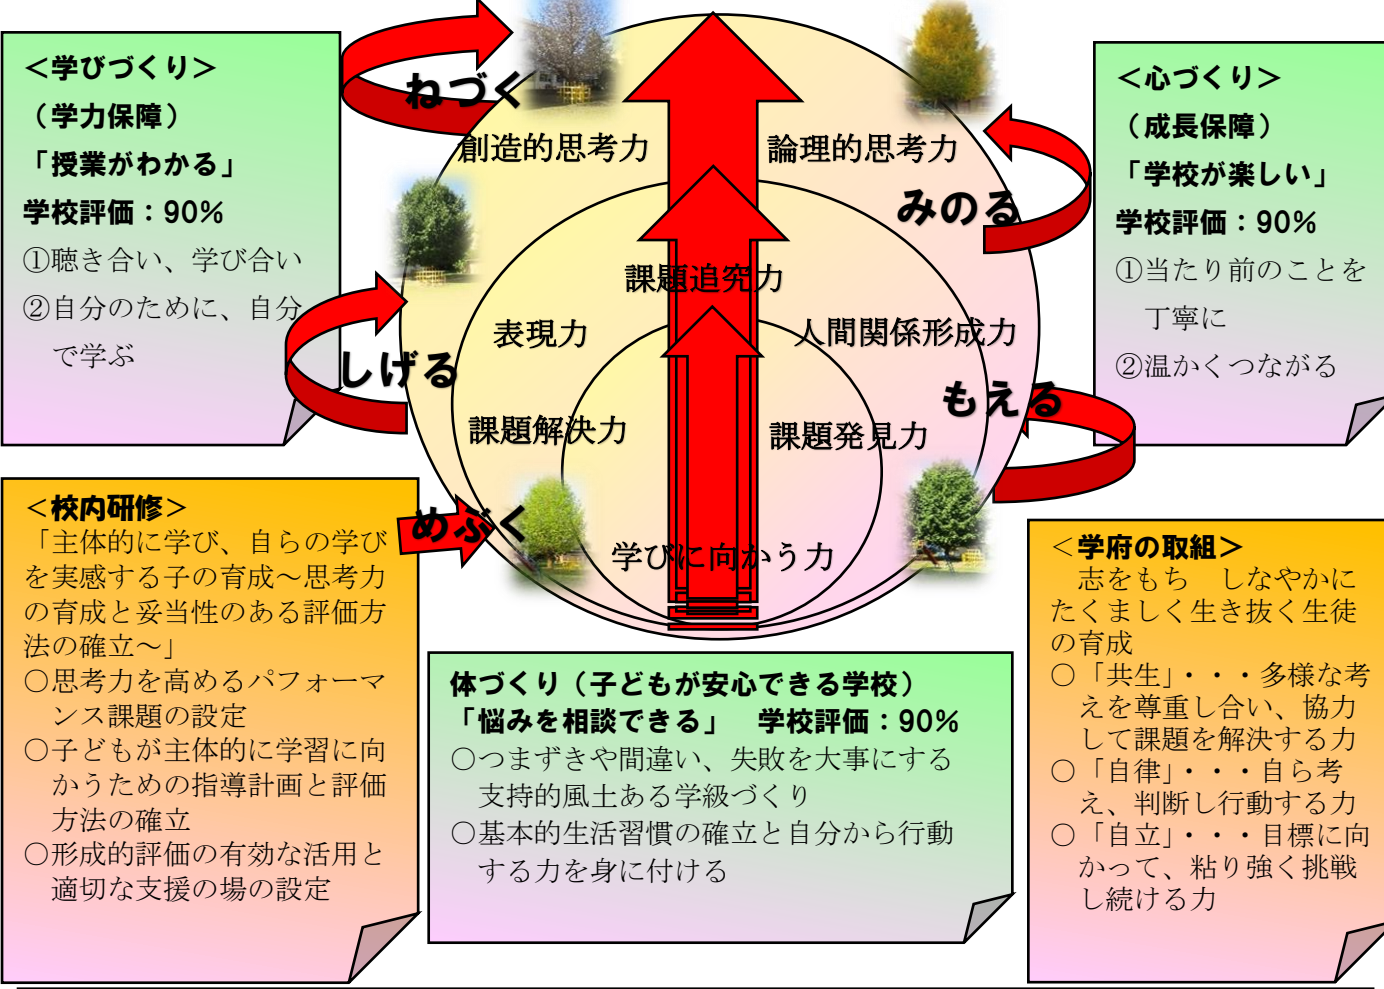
＜学びづくり＞
（学力保障）
「授業がわかる」
学校評価：90%
①聴き合い、学び合い
②自分のために、自分で学ぶ

ねづく
創造的思考力
論理的思考力
みのる
課題追究力
表現力
人間関係形成力
しげる
課題解決力
課題発見力
もえる
めぶく
学びに向かう力

＜心づくり＞
（成長保障）
「学校が楽しい」
学校評価：90%
①当たり前のことを丁寧に
②温かくつながる

＜校内研修＞
「主体的に学び、自らの学びを実感する子の育成～思考力の育成と妥当性のある評価方法の確立～」
○思考力を高めるパフォーマンス課題の設定
○子どもが主体的に学習に向かうための指導計画と評価方法の確立
○形成的評価の有効な活用と適切な支援の場の設定

体づくり（子どもが安心できる学校）
「悩みを相談できる」　学校評価：90%
○つまずきや間違い、失敗を大事にする支持的風土ある学級づくり
○基本的生活習慣の確立と自分から行動する力を身に付ける

＜学府の取組＞
　志をもち　しなやかにたくましく生き抜く生徒の育成
○「共生」・・・多様な考えを尊重し合い、協力して課題を解決する力
○「自律」・・・自ら考え、判断し行動する力
○「自立」・・・目標に向かって、粘り強く挑戦し続ける力